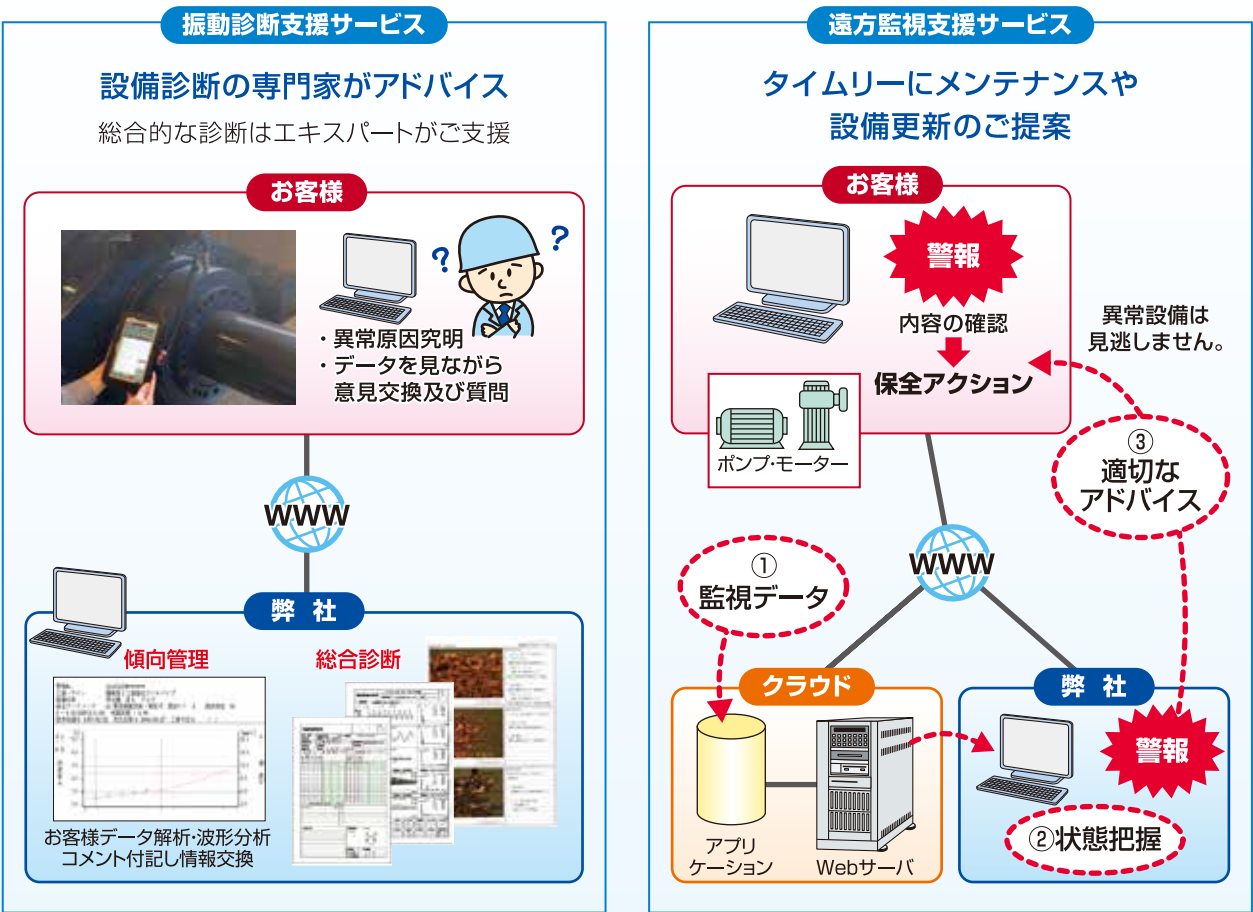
振動診断支援サービス

設備診断の専門家がアドバイス

総合的な診断はエキスパートがご支援

お客様

?

?

・異常原因究明
・データを見ながら
意見交換及び質問

WWW

弊 社

傾向管理

総合診断

お客様データ解析・波形分析
コメント付記し情報交換

遠方監視支援サービス

タイムリーにメンテナンスや
設備更新のご提案

お客様

警報

内容の確認

保全アクション

ポンプ・モーター

異常設備は
見逃しません。

③
適切な
アドバイス

WWW

①
監視データ

クラウド

アプリ
ケーション

Webサーバ

弊 社

警報

②状態把握